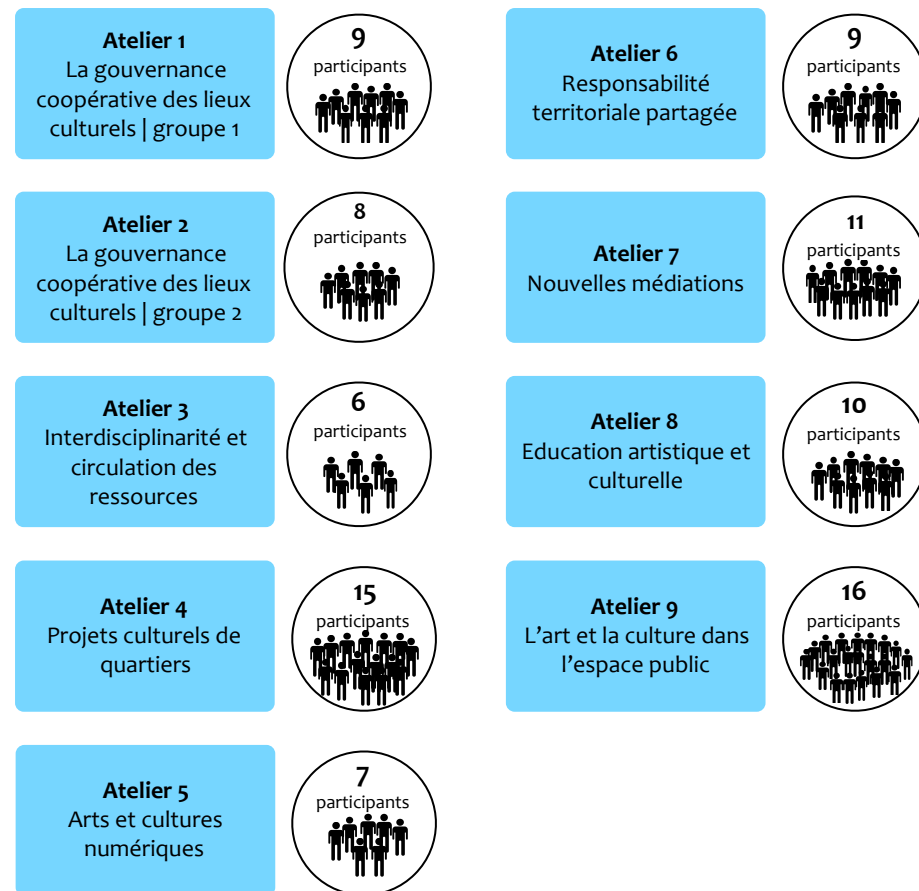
Atelier 1
La gouvernance coopérative des lieux culturels | groupe 1

9
participants

Atelier 2
La gouvernance coopérative des lieux culturels | groupe 2

8
participants

Atelier 3
Interdisciplinarité et circulation des ressources

6
participants

Atelier 4
Projets culturels de quartiers

15
participants

Atelier 5
Arts et cultures numériques

7
participants

Atelier 6
Responsabilité territoriale partagée

9
participants

Atelier 7
Nouvelles médiations

11
participants

Atelier 8
Education artistique et culturelle

10
participants

Atelier 9
L'art et la culture dans l'espace public

16
participants